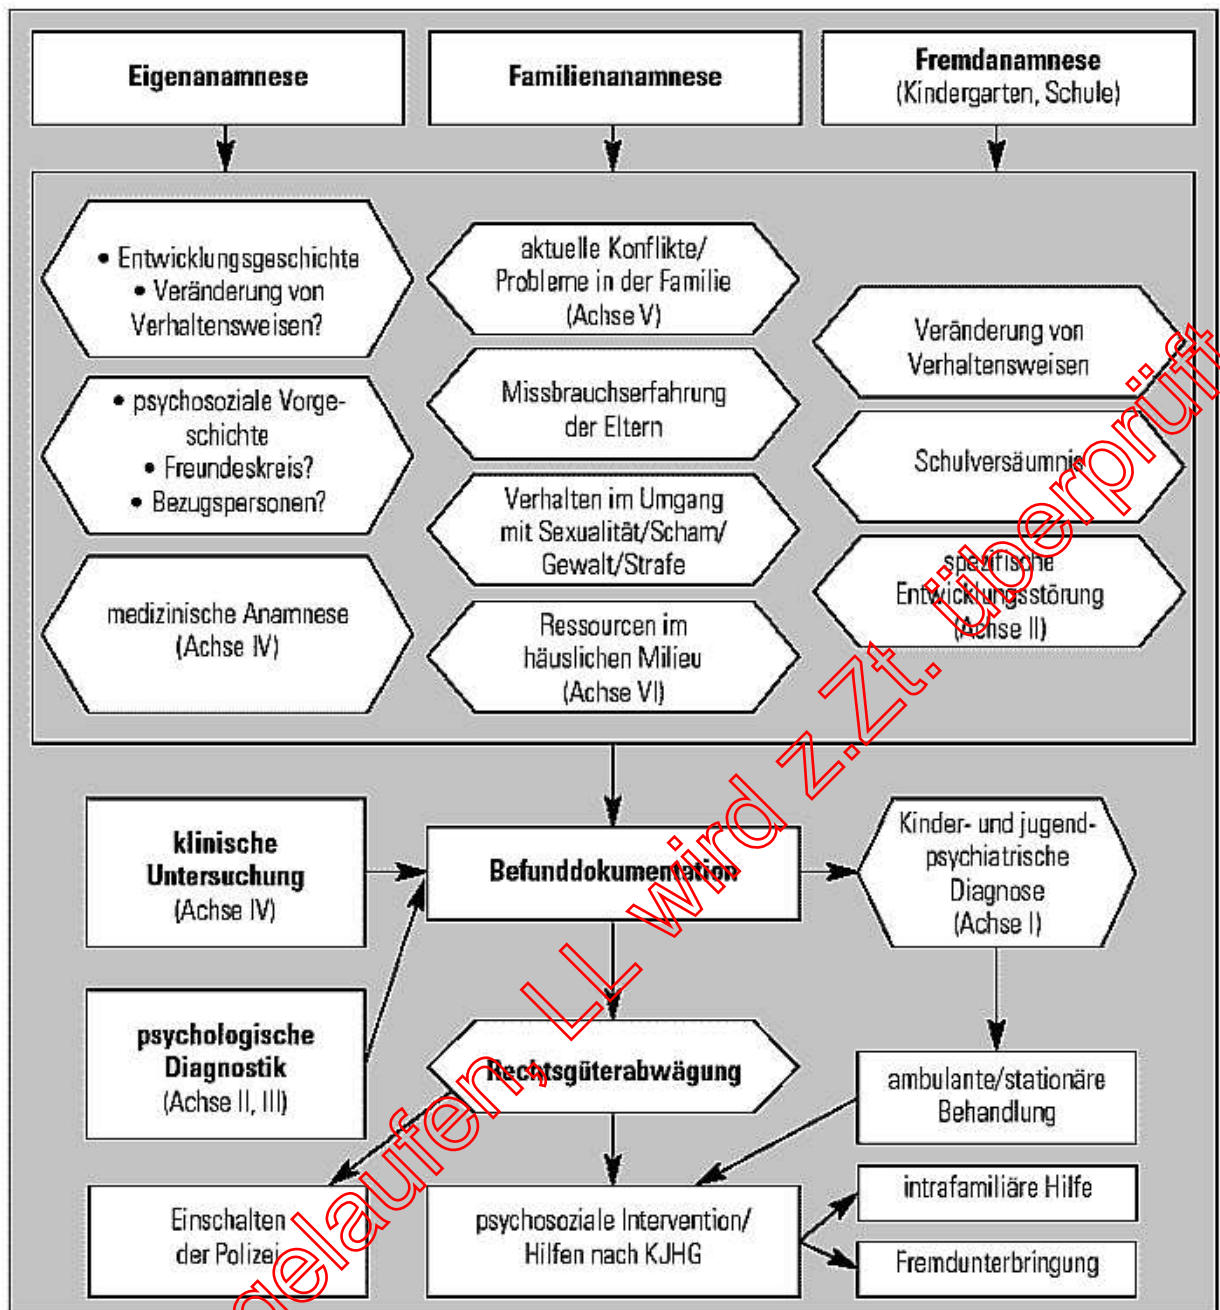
Eigenanamnese

Familienanamnese

Fremdanamnese
(Kindergarten, Schule)

• Entwicklungsgeschichte
• Veränderung von Verhaltensweisen?

• psychosoziale Vorgeschichte
• Freundeskreis?
• Bezugspersonen?

medizinische Anamnese
(Achse IV)

aktuelle Konflikte/ Probleme in der Familie
(Achse V)

Missbrauchserfahrung der Eltern

Verhalten im Umgang mit Sexualität/Scham/ Gewalt/Strafe

Ressourcen im häuslichen Milieu
(Achse VI)

Veränderung von Verhaltensweisen

Schulversäumnis

spezifische Entwicklungsstörung
(Achse II)

klinische Untersuchung
(Achse IV)

Befunddokumentation

Kinder- und jugendpsychiatrische Diagnose
(Achse I)

psychologische Diagnostik
(Achse II, III)

Rechtsgüterabwägung

ambulante/stationäre Behandlung

Einschalten der Polizei

psychosoziale Intervention/ Hilfen nach KJHG

intrafamiliäre Hilfe

Fremdunterbringung

abgelaufen, LL wird z.Zt. überprüft